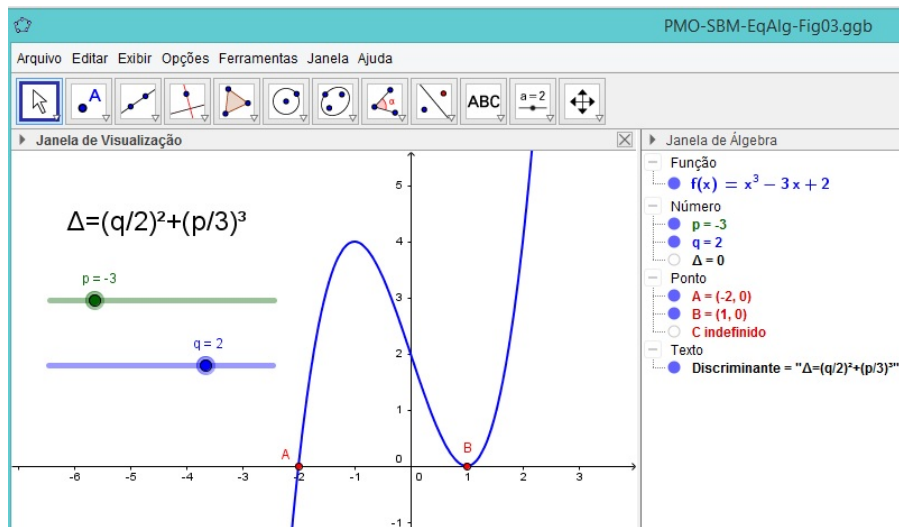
PMO-SBM-EqAlg-Fig03.ggb

Arquivo Editar Exibir Opções Ferramentas Janela Ajuda

ABC

a = 2

Janela de Visualização

$\Delta=(q/2)^2+(p/3)^3$

p = -3

q = 2

5

4

3

2

1

0

-1

-6 -5 -4 -3 -2 -1 0 1 2 3

A

B

Janela de Álgebra

Função

$f(x) = x^3 - 3x + 2$

Número

p = -3

q = 2

Δ = 0

Ponto

A = (-2, 0)

B = (1, 0)

C indefinido

Texto

Discriminante = "Δ=(q/2)²+(p/3)³"